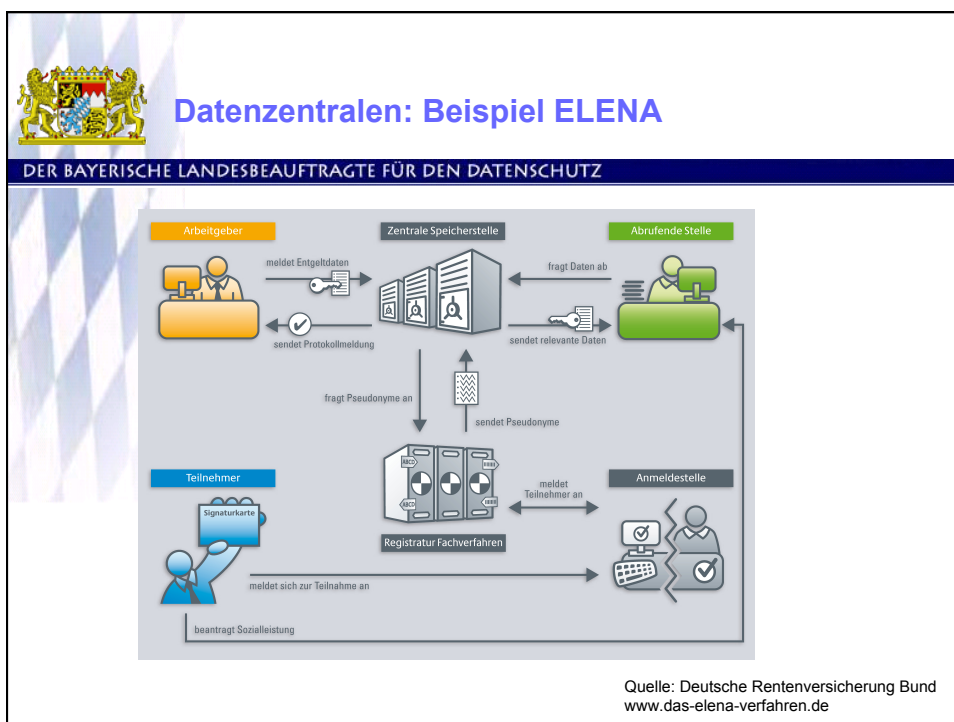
Datenzentralen: Beispiel ELENA

DER BAYERISCHE LANDESBEAUFTRAGTE FÜR DEN DATENSCHUTZ

Arbeitgeber

Zentrale Speicherstelle

Abrufende Stelle

meldet Entgeltdaten

fragt Daten ab

sendet Protokollmeldung

sendet relevante Daten

fragt Pseudonyme an

sendet Pseudonyme

Teilnehmer

Anmeldestelle

Signaturkarte

meldet Teilnehmer an

Registratur Fachverfahren

meldet sich zur Teilnahme an

beantragt Sozialleistung

Quelle: Deutsche Rentenversicherung Bund
www.das-elena-verfahren.de